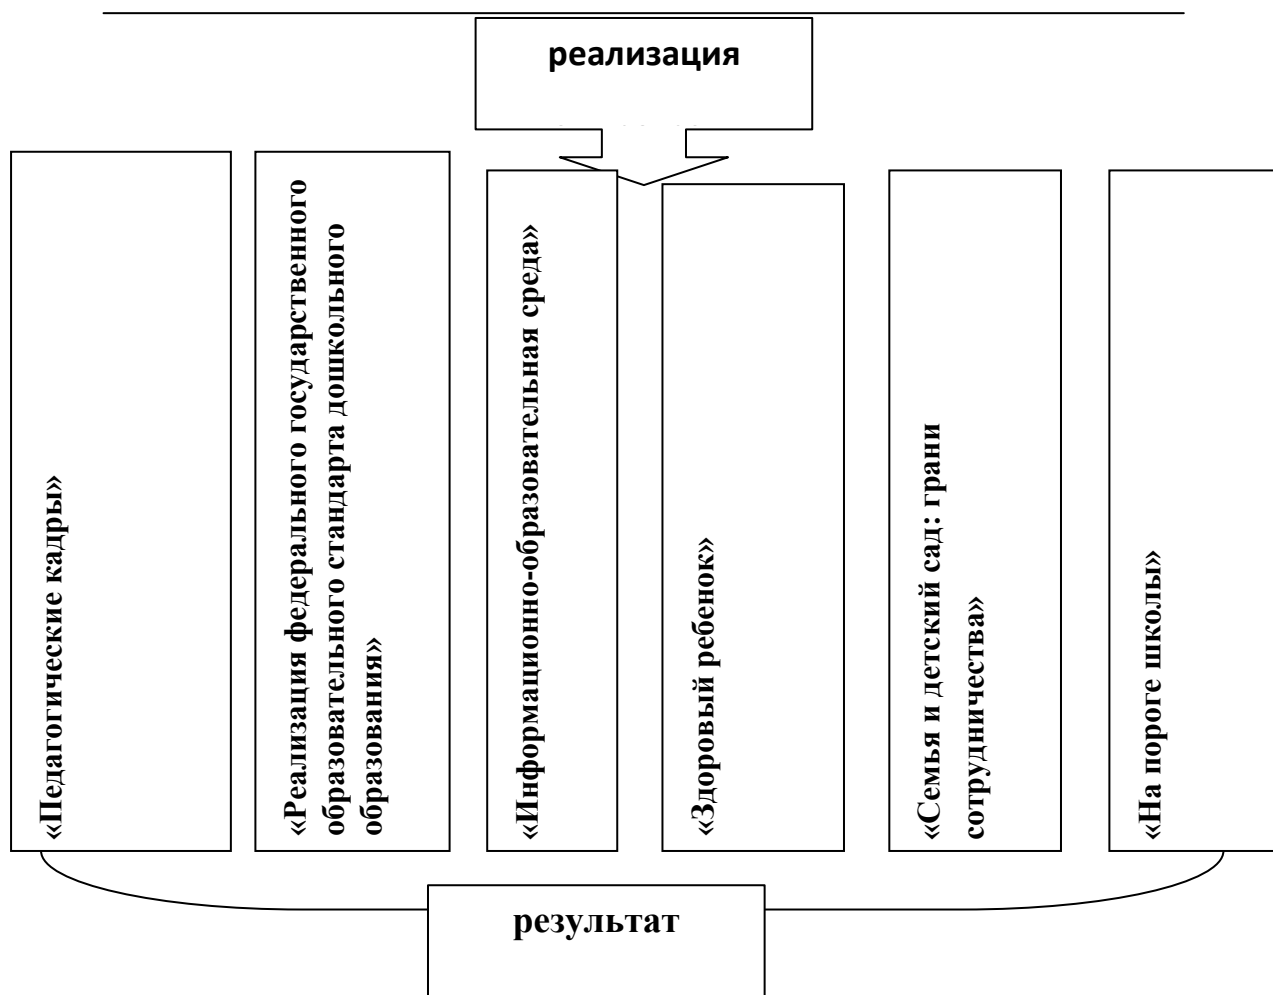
реализация

«Педагогические кадры»

«Реализация федерального государственного образовательного стандарта дошкольного образования»

«Информационно-образовательная среда»

«Здоровый ребенок»

«Семья и детский сад: грани сотрудничества»

«На пороге школы»

результат